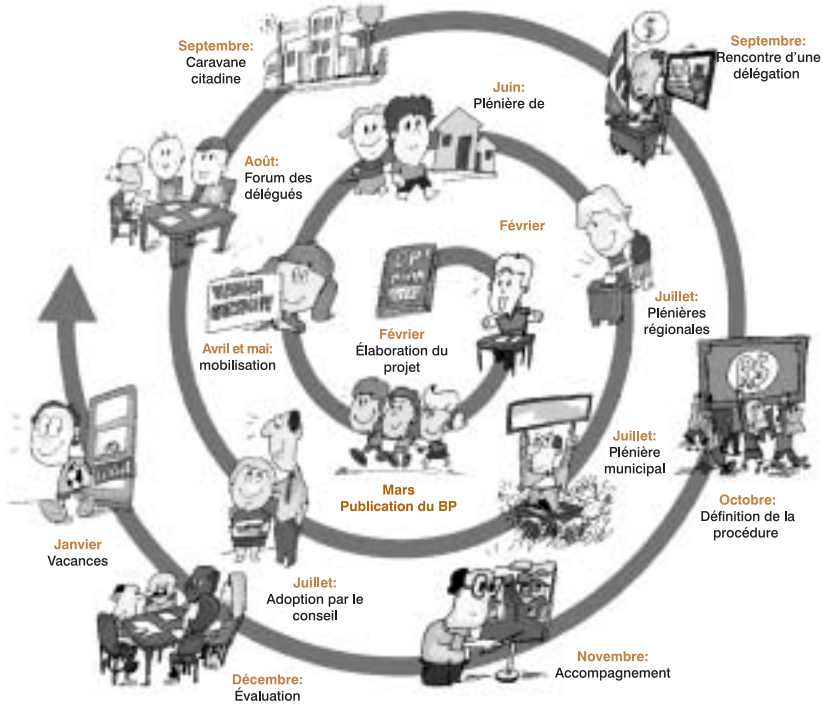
Septembre:
Caravane citadine

Septembre:
Rencontre d'une délégation

Juin:
Plénière de

Août:
Forum des délégués

Février

Février
Élaboration du projet

Avril et mai:
mobilisation

Juillet:
Plénières régionales

Juillet:
Plénière municipal

Mars
Publication du BP

Octobre:
Définition de la procédure

Janvier
Vacances

Juillet:
Adoption par le conseil

Novembre:
Accompagnement

Décembre:
Évaluation